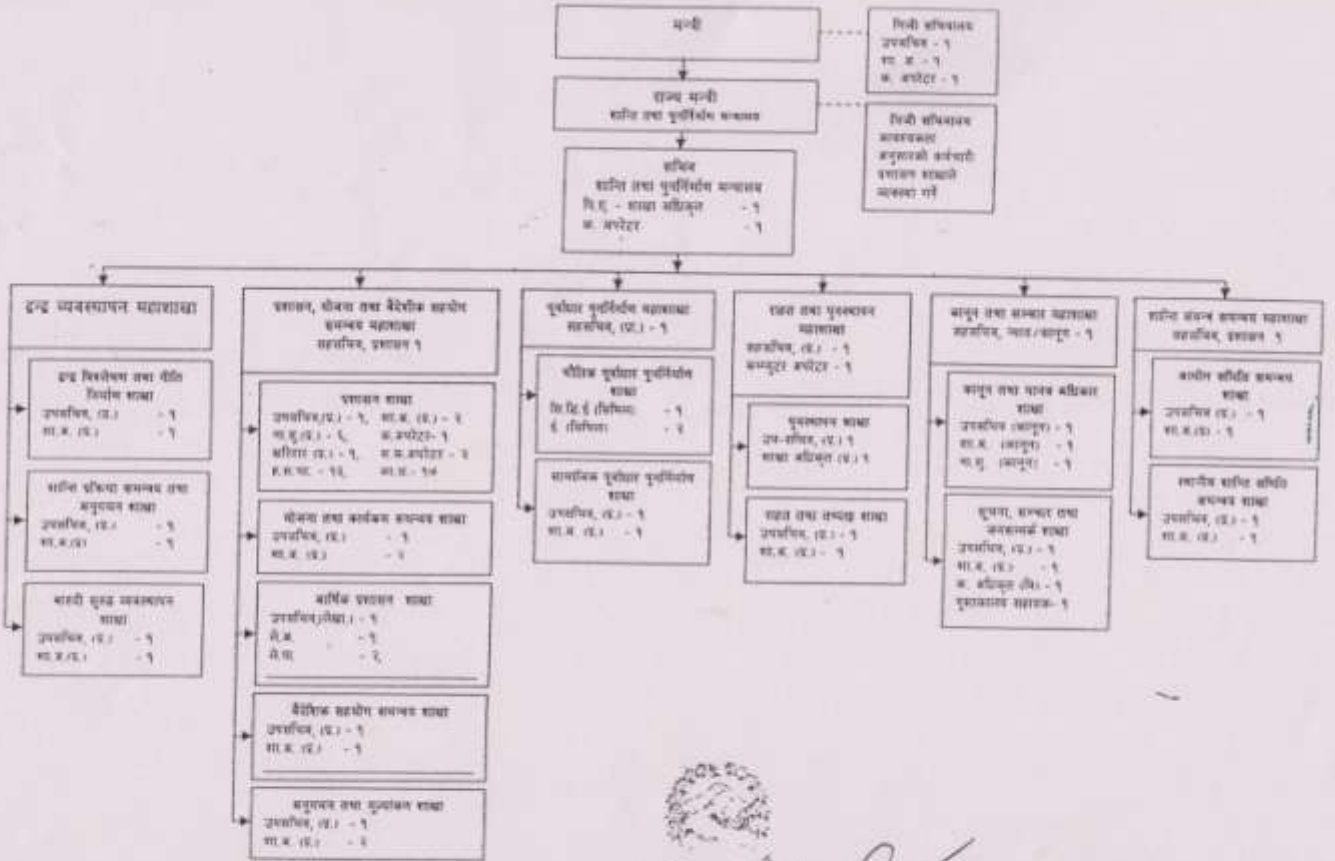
मन्त्री

निजी सचिवालय
उपसचिव - १
शा. अ. - १
क. अपरेटर - १

राज्य मन्त्री
शान्ति तथा पुनर्निर्माण मन्त्रालय

निजी सचिवालय
आवश्यकता
अनुसारको कर्मचारी
प्रशासन शाखाले
व्यवस्था गर्ने

सचिव
शान्ति तथा पुनर्निर्माण मन्त्रालय
सि.इ. - शाखा अधिकृत - १
क. अपरेटर - १

द्वन्द्व व्यवस्थापन महाशाखा

द्वन्द्व विश्लेषण तथा नीति निर्माण शाखा
उपसचिव, (प्र.) - १
शा.अ. (प्र.) - १

शान्ति प्रक्रिया समन्वय तथा अनुगमन शाखा
उपसचिव, (प्र.) - १
शा.अ.(प्र) - १

बारुदी सुरुङ व्यवस्थापन शाखा
उपसचिव, (प्र.) - १
शा.अ.(प्र.) - १

प्रशासन, योजना तथा वैदेशिक सहयोग समन्वय महाशाखा
सहसचिव, प्रशासन १

प्रशासन शाखा
उपसचिव,(प्र.) - १, शा.अ. (प्र.) - १
ना.सु.(प्र.) - ६, क.अपरेटर- १
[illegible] (प्र.) - १, क.क.अपरेटर - १
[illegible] - ११, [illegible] - १७

योजना तथा कार्यक्रम समन्वय शाखा
उपसचिव, (प्र.) - १
शा.अ. (प्र.) - १

आर्थिक प्रशासन शाखा
उपसचिव,(लेखा) - १
लै.अ. - १
ले.पा. - २

वैदेशिक सहयोग समन्वय शाखा
उपसचिव, (प्र.) - १
शा.अ. (प्र.) - १

अनुगमन तथा मूल्यांकन शाखा
उपसचिव, (प्र.) - १
शा.अ. (प्र.) - १

पूर्वाधार पुनर्निर्माण महाशाखा
सहसचिव, (प्र.) - १

भौतिक पूर्वाधार पुनर्निर्माण शाखा
सि.डि.ई. (सिभिल) - १
ई. (सिभिल) - २

सामाजिक पूर्वाधार पुनर्निर्माण शाखा
उपसचिव, (प्र.) - १
शा.अ. (प्र.) - १

राहत तथा पुनर्स्थापना महाशाखा
सहसचिव, (प्र.) - १
कम्प्युटर अपरेटर - १

पुनर्स्थापना शाखा
उप-सचिव, (प्र.) १
शाखा अधिकृत (प्र.) १

राहत तथा तथ्यांक शाखा
उपसचिव, (प्र.) - १
शा.अ. (प्र.) - १

कानून तथा सञ्चार महाशाखा
सहसचिव, न्याय/कानून - १

कानून तथा मानव अधिकार शाखा
उपसचिव (कानून) - १
शा.अ. (कानून) - १
ना.सु. (कानून) - १

सूचना, सञ्चार तथा जनसम्पर्क शाखा
उपसचिव, (प्र.) - १
शा.अ. (प्र.) - १
अ. अधिकृत (वि.) - १
पुस्तकालय सहायक- १

शान्ति संयन्त्र समन्वय महाशाखा
सहसचिव, प्रशासन १

शान्ति समिति समन्वय शाखा
उपसचिव (प्र.) - १
शा.अ.(प्र) - १

स्थानीय शान्ति समिति समन्वय शाखा
उपसचिव, (प्र.) - १
शा.अ. (प्र.) - १